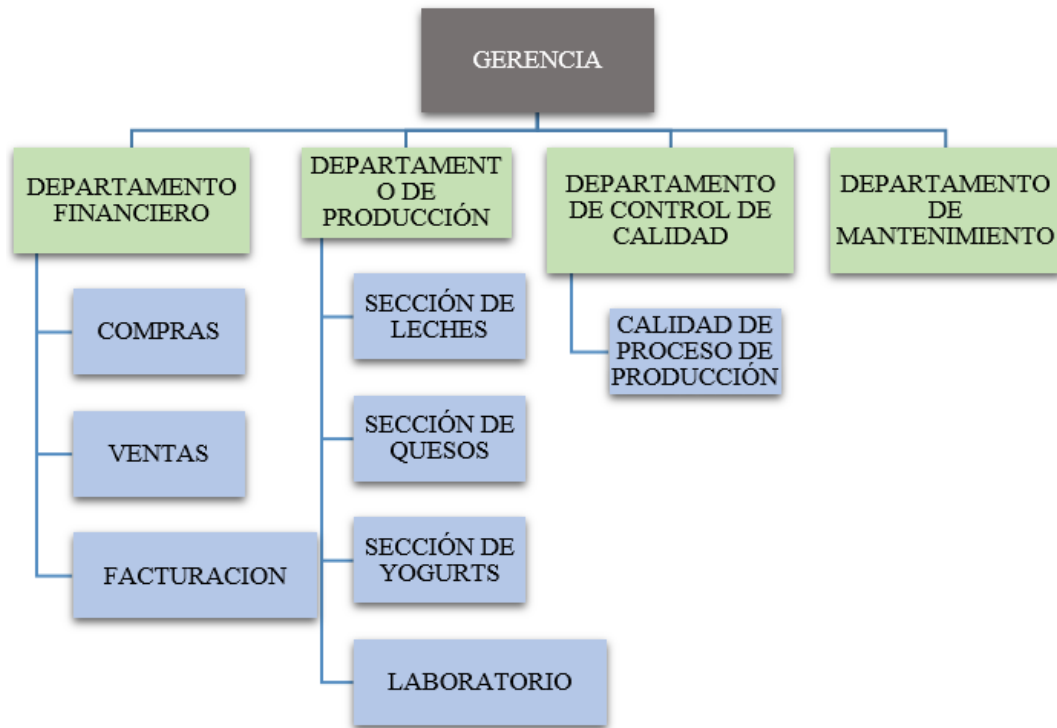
GERENCIA

DEPARTAMENTO FINANCIERO

COMPRAS

VENTAS

FACTURACION

DEPARTAMENTO DE PRODUCCIÓN

SECCIÓN DE LECHES

SECCIÓN DE QUESOS

SECCIÓN DE YOGURTS

LABORATORIO

DEPARTAMENTO DE CONTROL DE CALIDAD

CALIDAD DE PROCESO DE PRODUCCIÓN

DEPARTAMENTO DE MANTENIMIENTO